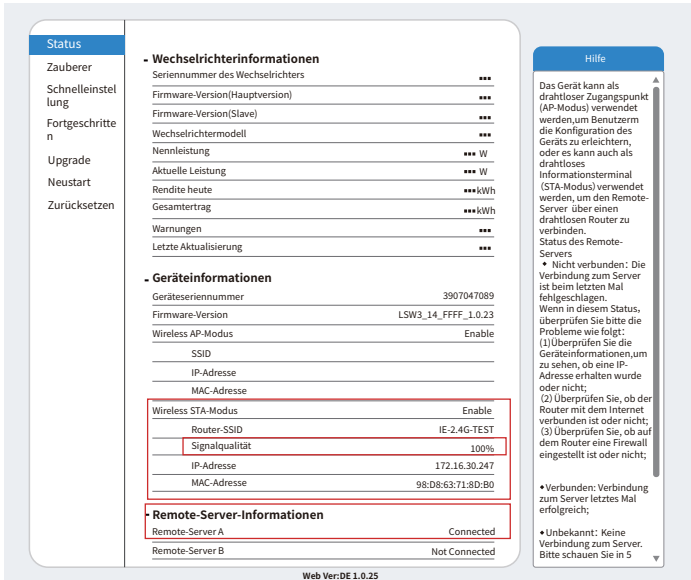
Status
Zauberer
Schnelleinstellung
Fortgeschritten
Upgrade
Neustart
Zurücksetzen

- Wechselrichterinformationen

| | |
|---|---|
| Seriennummer des Wechselrichters | --- |
| Firmware-Version(Hauptversion) | --- |
| Firmware-Version(Slave) | --- |
| Wechselrichtermodell | --- |
| Nennleistung | --- W |
| Aktuelle Leistung | --- W |
| Rendite heute | ---kWh |
| Gesamtertrag | ---kWh |
| Warnungen | --- |
| Letzte Aktualisierung | --- |

- Geräteinformationen

| | |
|---|---|
| Geräteseriennummer | 3907047089 |
| Firmware-Version | LSW3_14_FFFF_1.0.23 |
| Wireless AP-Modus | Enable |
| SSID | |
| IP-Adresse | |
| MAC-Adresse | |
| Wireless STA-Modus | Enable |
| Router-SSID | IE-2.4G-TEST |
| Signalqualität | 100% |
| IP-Adresse | 172.16.30.247 |
| MAC-Adresse | 98:D8:63:71:8D:B0 |

- Remote-Server-Informationen

| | |
|---|---|
| Remote-Server A | Connected |
| Remote-Server B | Not Connected |

Web Ver:DE 1.0.25

Hilfe

Das Gerät kann als drahtloser Zugangspunkt (AP-Modus) verwendet werden,um Benutzerm die Konfiguration des Geräts zu erleichtern, oder es kann auch als drahtloses Informationsterminal (STA-Modus) verwendet werden, um den Remote-Server über einen drahtlosen Router zu verbinden.
Status des Remote-Servers
◆ Nicht verbunden: Die Verbindung zum Server ist beim letzten Mal fehlgeschlagen.
Wenn in diesem Status, überprüfen Sie bitte die Probleme wie folgt:
(1)Überprüfen Sie die Geräteinformationen,um zu sehen, ob eine IP-Adresse erhalten wurde oder nicht;
(2) Überprüfen Sie, ob der Router mit dem Internet verbunden ist oder nicht;
(3) Überprüfen Sie, ob auf dem Router eine Firewall eingestellt ist oder nicht;

◆Verbunden: Verbindung zum Server letztes Mal erfolgreich;

◆Unbekannt: Keine Verbindung zum Server. Bitte schauen Sie in 5